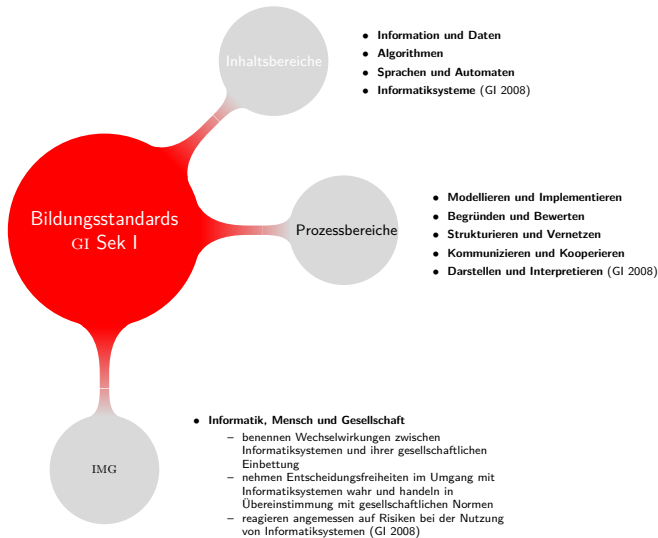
Bildungsstandards
GI Sek I

Inhaltsbereiche

- Information und Daten
- Algorithmen
- Sprachen und Automaten
- Informatiksysteme (GI 2008)

Prozessbereiche

- Modellieren und Implementieren
- Begründen und Bewerten
- Strukturieren und Vernetzen
- Kommunizieren und Kooperieren
- Darstellen und Interpretieren (GI 2008)

IMG

- Informatik, Mensch und Gesellschaft
  – benennen Wechselwirkungen zwischen Informatiksystemen und ihrer gesellschaftlichen Einbettung
  – nehmen Entscheidungsfreiheiten im Umgang mit Informatiksystemen wahr und handeln in Übereinstimmung mit gesellschaftlichen Normen
  – reagieren angemessen auf Risiken bei der Nutzung von Informatiksystemen (GI 2008)